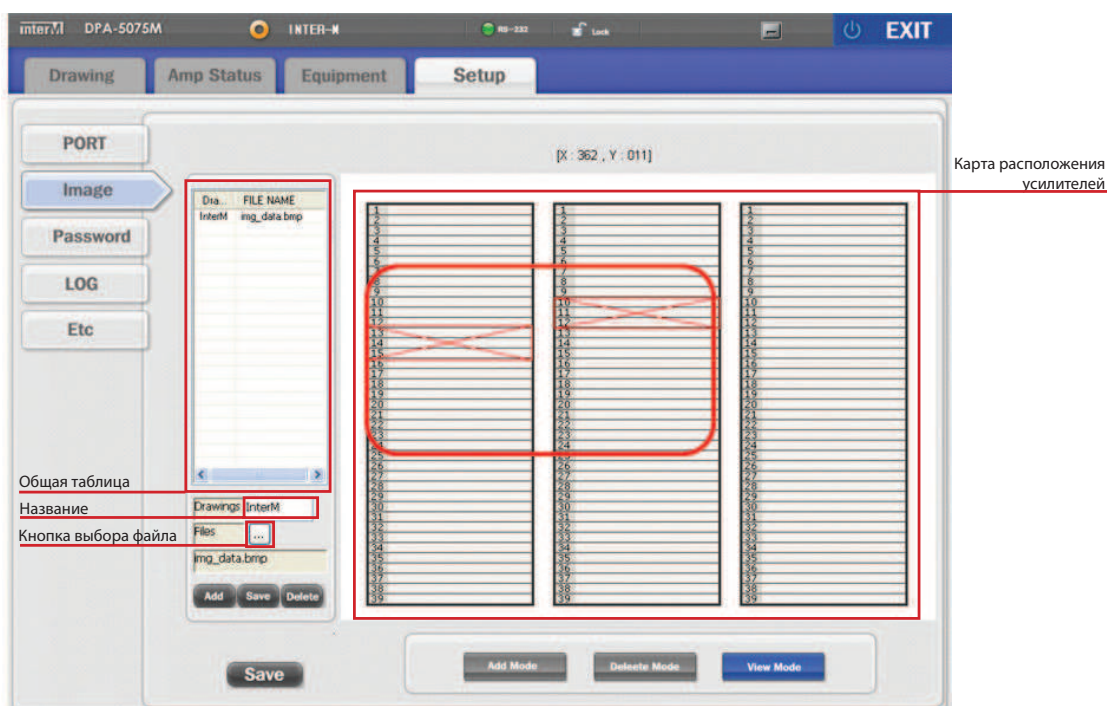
inter M DPA-5075M INTER-M RS-232 Lock EXIT

Drawing Amp Status Equipment Setup

PORT
Image
Password
LOG
Etc

[X : 362 , Y : 011]

Карта расположения усилителей

| Dra.. | FILE NAME |
|---|---|
| InterM | img_data.bmp |

Общая таблица
Название
Кнопка выбора файла

Drawings InterM
Files ...
img_data.bmp

Add Save Delete

1 2 3 4 5 6 7 8 9 10 11 12 13 14 15 16 17 18 19 20 21 22 23 24 25 26 27 28 29 30 31 32 33 34 35 36 37 38 39

1 2 3 4 5 6 7 8 9 10 11 12 13 14 15 16 17 18 19 20 21 22 23 24 25 26 27 28 29 30 31 32 33 34 35 36 37 38 39

1 2 3 4 5 6 7 8 9 10 11 12 13 14 15 16 17 18 19 20 21 22 23 24 25 26 27 28 29 30 31 32 33 34 35 36 37 38 39

Save

Add Mode Deleete Mode View Mode